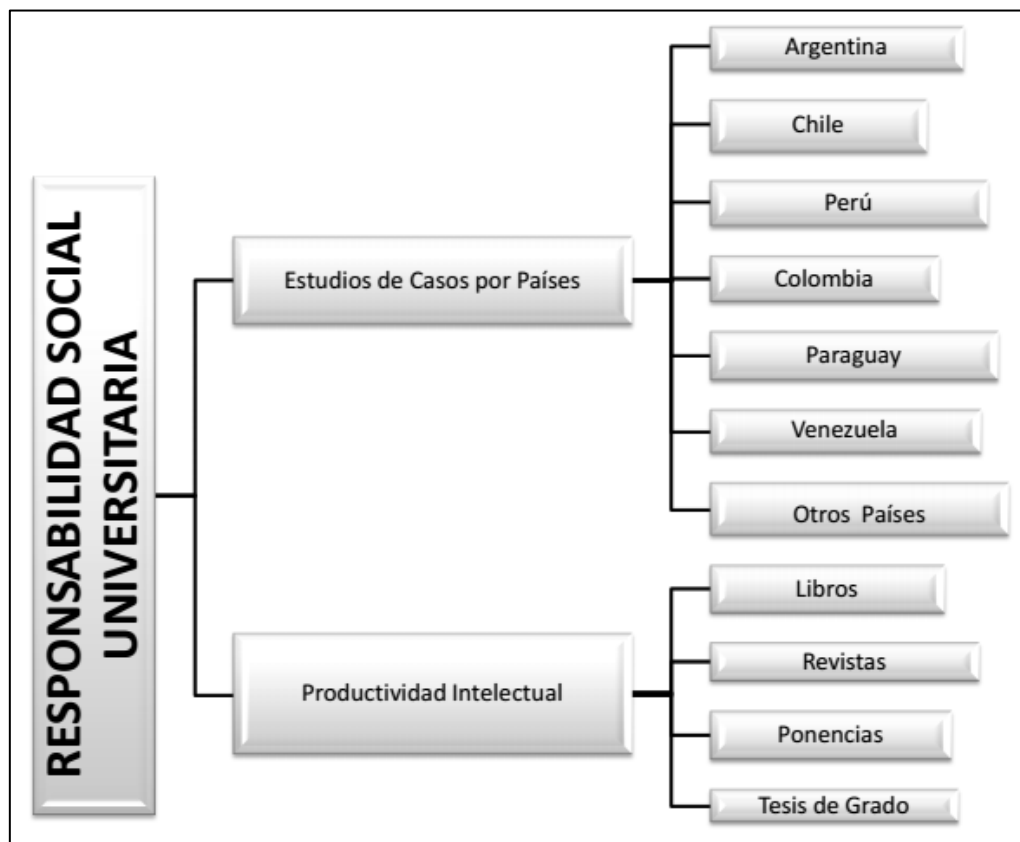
RESPONSABILIDAD SOCIAL UNIVERSITARIA

Estudios de Casos por Países

Argentina

Chile

Perú

Colombia

Paraguay

Venezuela

Otros Países

Productividad Intelectual

Libros

Revistas

Ponencias

Tesis de Grado